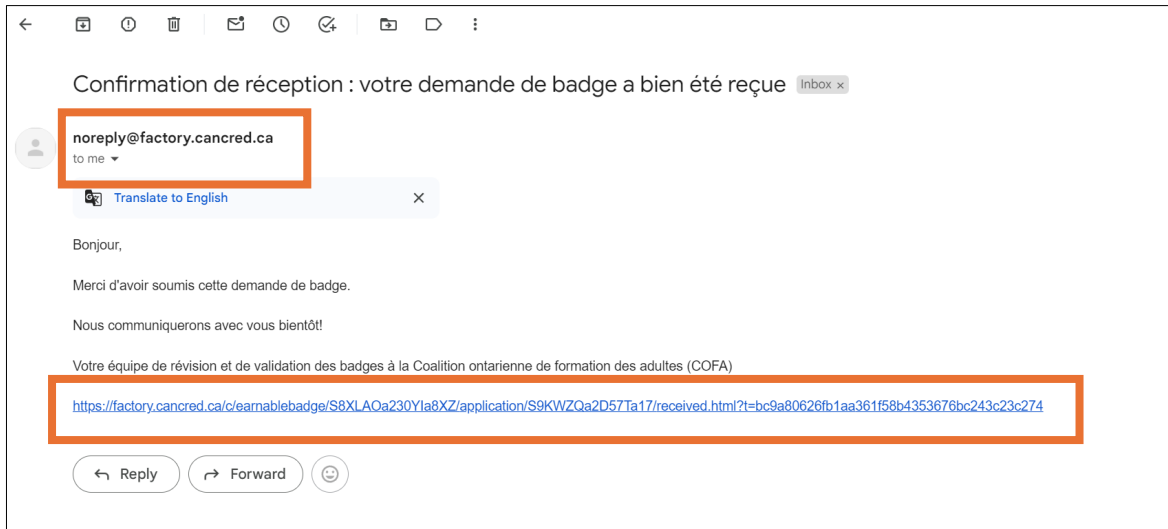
Confirmation de réception : votre demande de badge a bien été reçue Inbox ×

noreply@factory.cancred.ca
to me

Translate to English ×

Bonjour,

Merci d'avoir soumis cette demande de badge.

Nous communiquerons avec vous bientôt!

Votre équipe de révision et de validation des badges à la Coalition ontarienne de formation des adultes (COFA)

https://factory.cancred.ca/c/earnablebadge/S8XLAOa230YIa8XZ/application/S9KWZQa2D57Ta17/received.html?t=bc9a80626fb1aa361f58b4353676bc243c23c274

Reply Forward